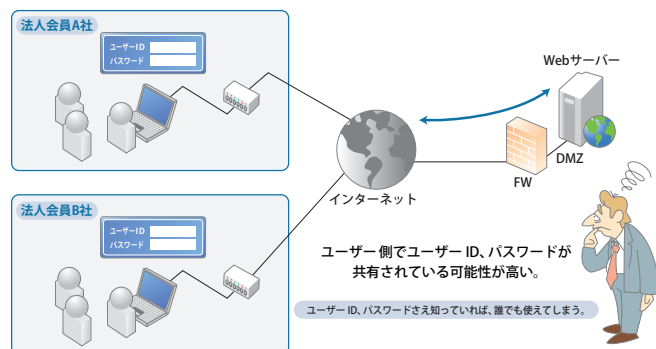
法人会員A社

ユーザーID
パスワード

法人会員B社

ユーザーID
パスワード

Webサーバー

DMZ

FW

インターネット

ユーザー側でユーザーID、パスワードが共有されている可能性が高い。

ユーザーID、パスワードさえ知っていれば、誰でも使えてしまう。